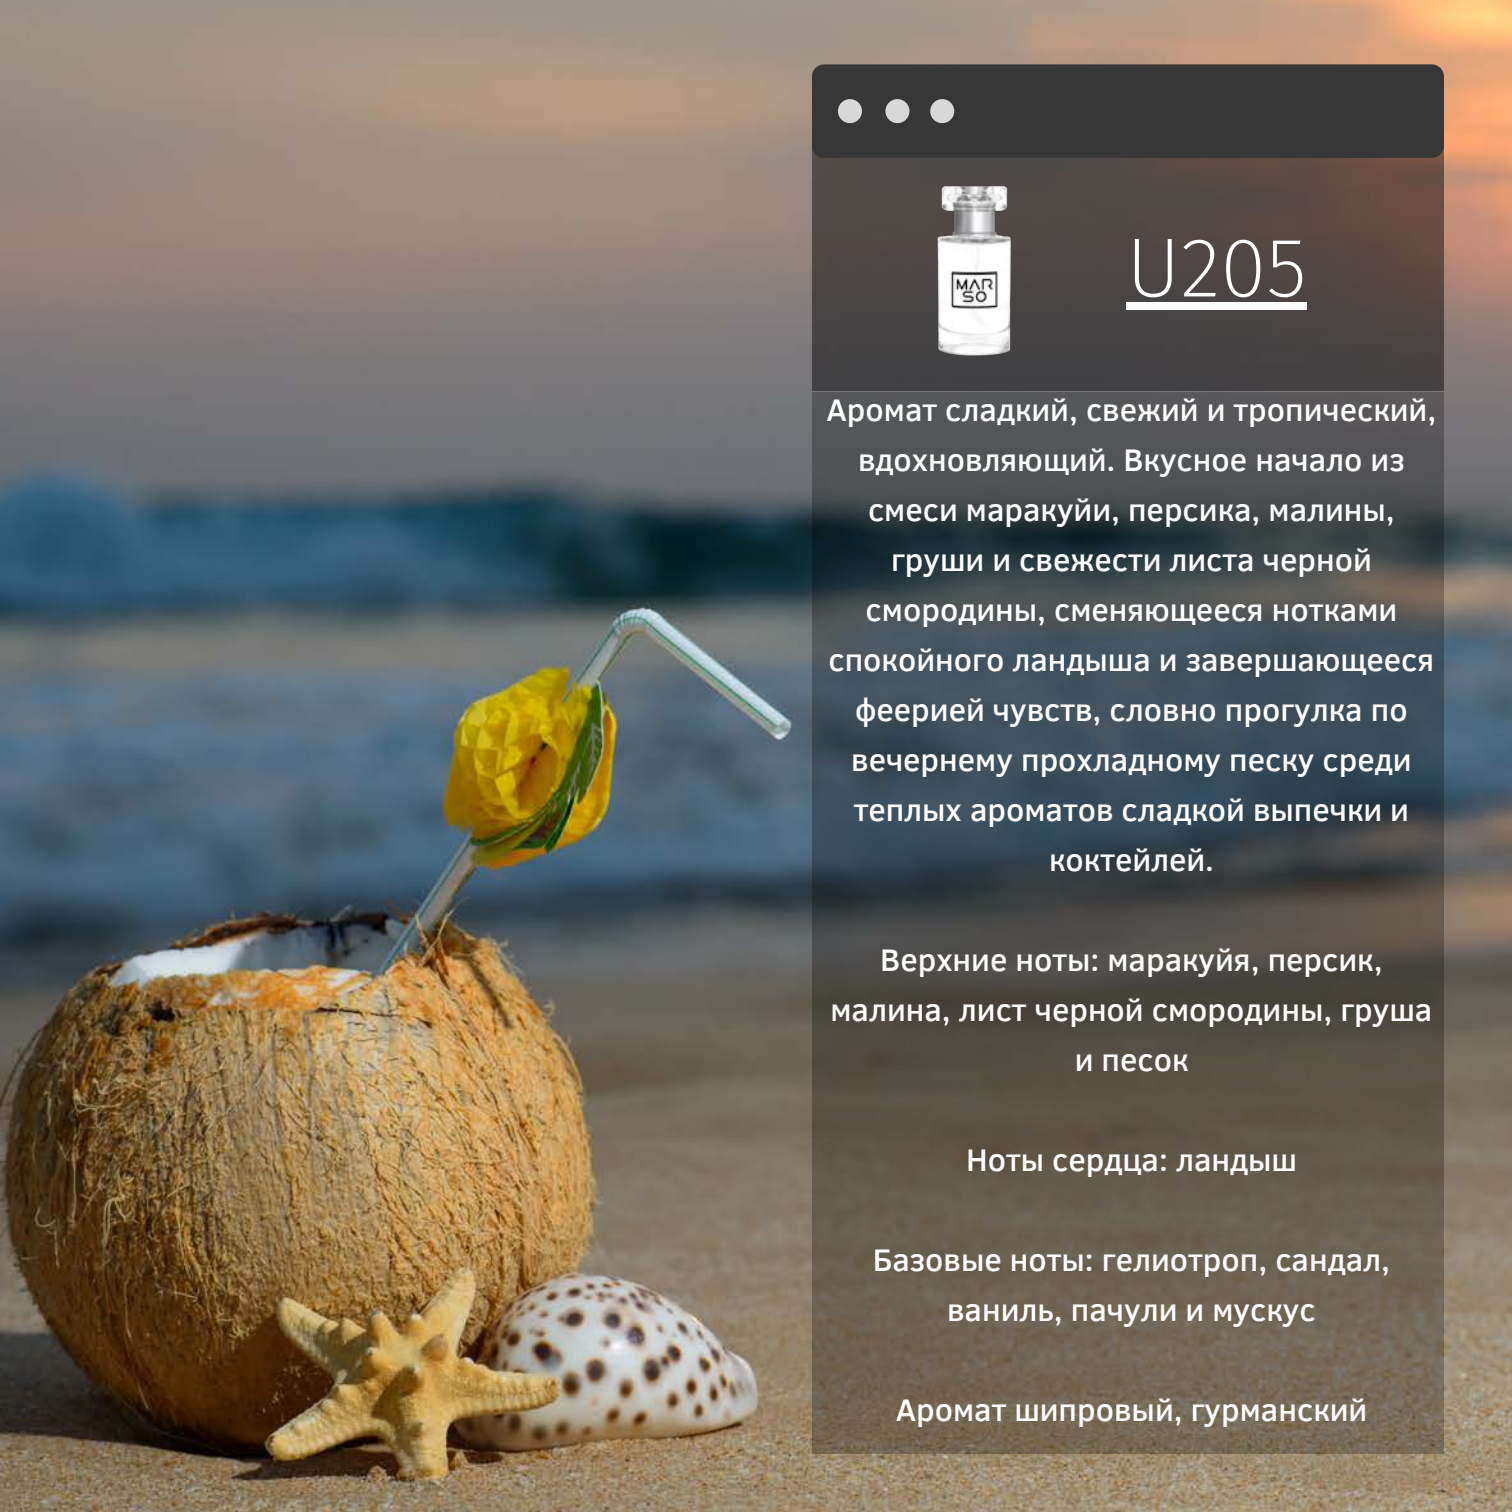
MAR SO

U205

Аромат сладкий, свежий и тропический, вдохновляющий. Вкусное начало из смеси маракуйи, персика, малины, груши и свежести листа черной смородины, сменяющееся нотками спокойного ландыша и завершающееся феерией чувств, словно прогулка по вечернему прохладному песку среди теплых ароматов сладкой выпечки и коктейлей.

Верхние ноты: маракуйя, персик, малина, лист черной смородины, груша и песок

Ноты сердца: ландыш

Базовые ноты: гелиотроп, сандал, ваниль, пачули и мускус

Аромат шипровый, гурманский